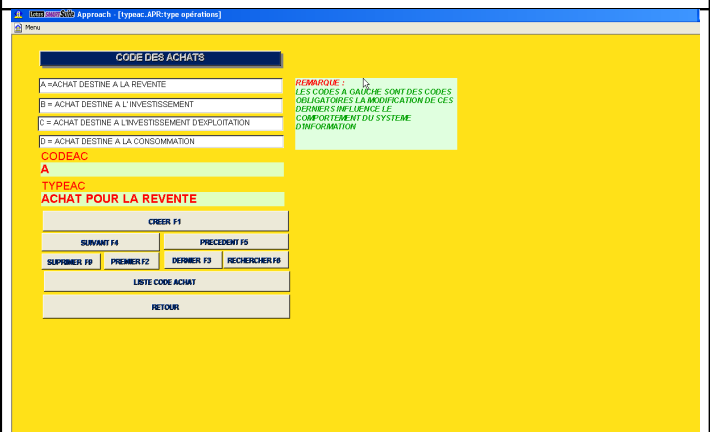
Lotus SmartSuite Approach - [typeac.APR:type opérations]
Menu

CODE DES ACHATS

A =ACHAT DESTINE A LA REVENTE
B = ACHAT DESTINE A L'INVESTISSEMENT
C = ACHAT DESTINE A L'INVESTISSEMENT D'EXPLOITATION
D = ACHAT DESTINE A LA CONSOMMATION

REMARQUE :
LES CODES A GAUCHE SONT DES CODES OBLIGATOIRES LA MODIFICATION DE CES DERNIERS INFLUENCE LE COMPORTEMENT DU SYSTEME D'INFORMATION

CODEAC
A
TYPEAC
ACHAT POUR LA REVENTE

CREER F1
SUIVANT F4
PRECEDENT F5
SUPRIMER F9
PREMIER F2
DERNIER F3
RECHERCHER F8
LISTE CODE ACHAT
RETOUR